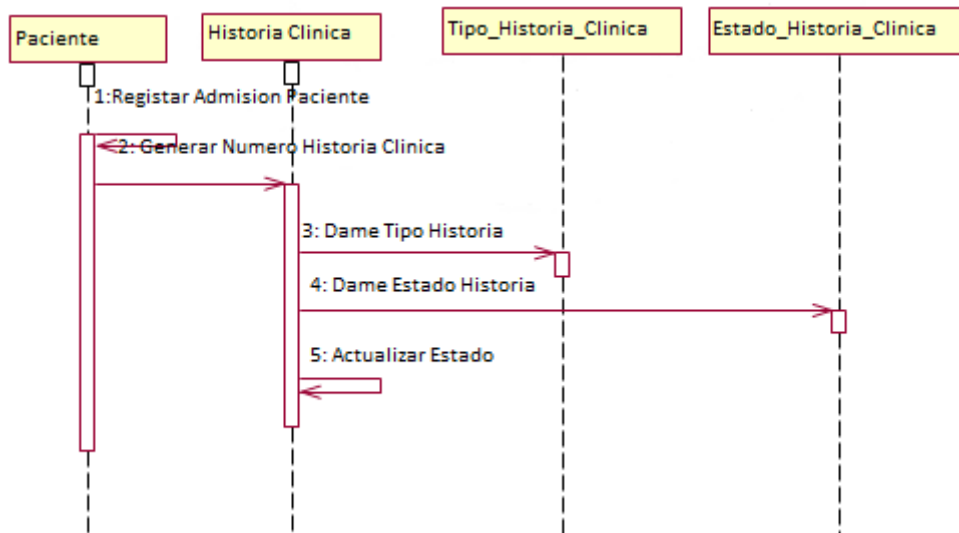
Paciente

Historia Clinica

Tipo_Historia_Clinica

Estado_Historia_Clinica

1:Registar Admision Paciente

2: Generar Numero Historia Clinica

3: Dame Tipo Historia

4: Dame Estado Historia

5: Actualizar Estado